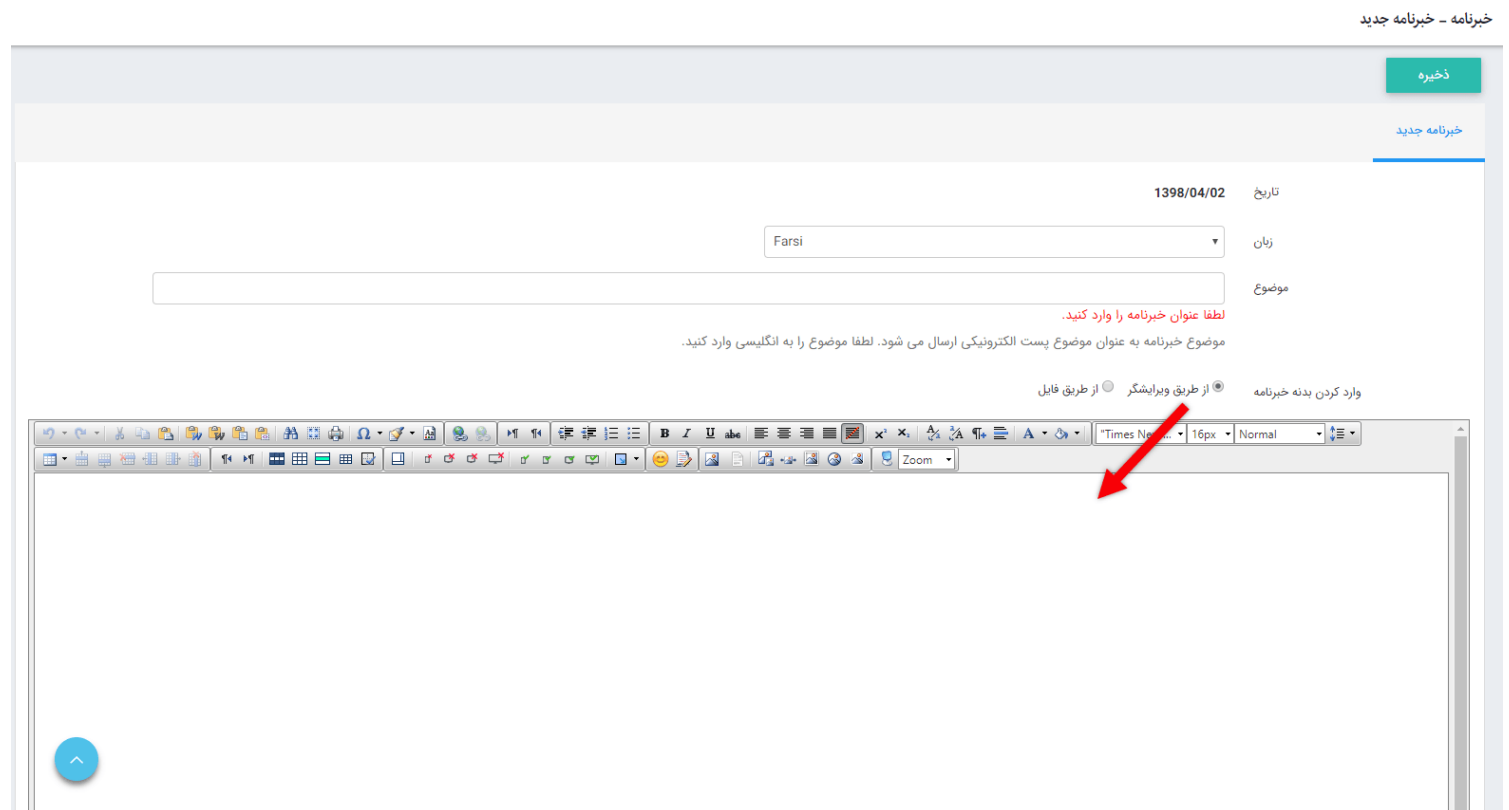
خبرنامه - خبرنامه جدید

ذخیره

خبرنامه جدید

تاریخ 1398/04/02

زبان Farsi

موضوع

لطفا عنوان خبرنامه را وارد کنید.

موضوع خبرنامه به عنوان موضوع پست الکترونیکی ارسال می شود. لطفا موضوع را به انگلیسی وارد کنید.

وارد کردن بدنه خبرنامه
از طریق ویرایشگر
از طریق فایل

"Times Ne... 16px Normal

Zoom